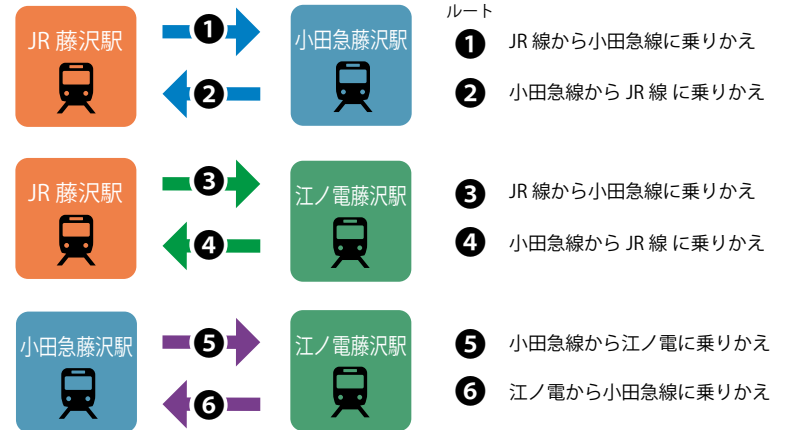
JR 藤沢駅

❶

❷

小田急藤沢駅

ルート

❶ JR 線から小田急線に乗りかえ

❷ 小田急線から JR 線 に乗りかえ

JR 藤沢駅

❸

❹

江ノ電藤沢駅

❸ JR 線から小田急線に乗りかえ

❹ 小田急線から JR 線 に乗りかえ

小田急藤沢駅

❺

❻

江ノ電藤沢駅

❺ 小田急線から江ノ電に乗りかえ

❻ 江ノ電から小田急線に乗りかえ